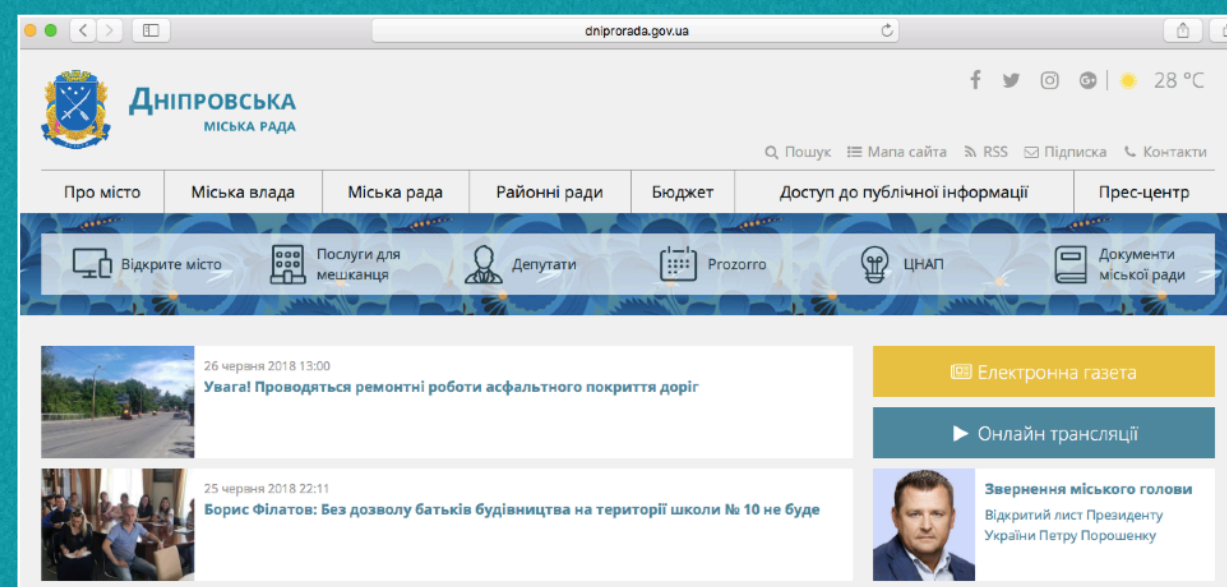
dniprorada.gov.ua

Дніпровська
МІСЬКА РАДА

28 °C

Пошук Мапа сайта RSS Підписка Контакти

Про місто | Міська влада | Міська рада | Районні ради | Бюджет | Доступ до публічної інформації | Прес-центр

Відкрите місто
Послуги для мешканця
Депутати
Prozorro
ЦНАП
Документи міської ради

26 червня 2018 13:00
Увага! Проводяться ремонтні роботи асфальтного покриття доріг

25 червня 2018 22:11
Борис Філатов: Без дозволу батьків будівництва на території школи № 10 не буде

Електронна газета

Онлайн трансляції

Звернення міського голови
Відкритий лист Президенту України Петру Порошенку